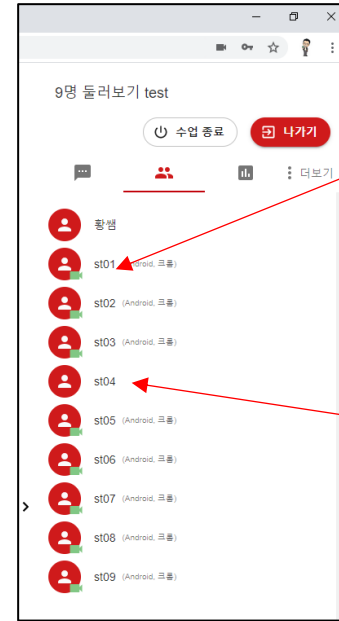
9명 둘러보기 test

수업 종료

나가기

더보기

황쌤

st01 (Android, 크롬)

st02 (Android, 크롬)

st03 (Android, 크롬)

st04

st05 (Android, 크롬)

st06 (Android, 크롬)

st07 (Android, 크롬)

st08 (Android, 크롬)

st09 (Android, 크롬)